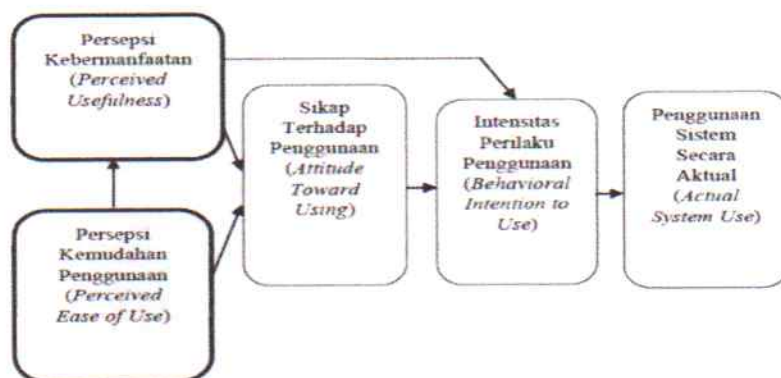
Persepsi Kebermanfaatan (Perceived Usefulness)

Sikap Terhadap Penggunaan (Attitude Toward Using)

Intensitas Perilaku Penggunaan (Behavioral Intention to Use)

Penggunaan Sistem Secara Aktual (Actual System Use)

Persepsi Kemudahan Penggunaan (Perceived Ease of Use)